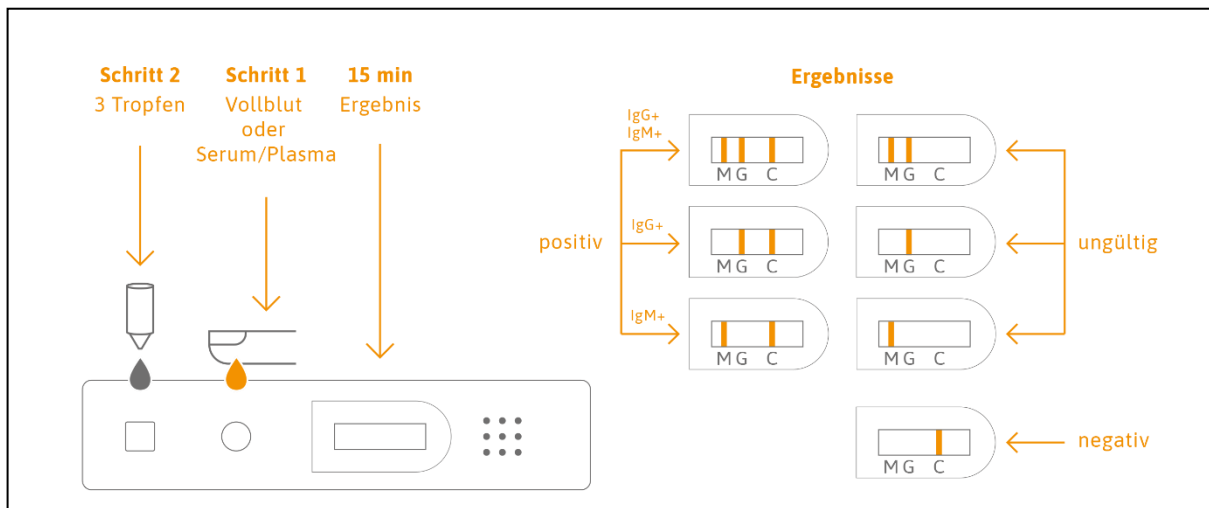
**Schritt 2**
3 Tropfen

**Schritt 1**
Vollblut oder Serum/Plasma

**15 min**
Ergebnis

**Ergebnisse**

positiv

IgG+
IgM+

M G C

IgG+

M G C

IgM+

M G C

M G C

M G C

M G C

ungültig

M G C

negativ